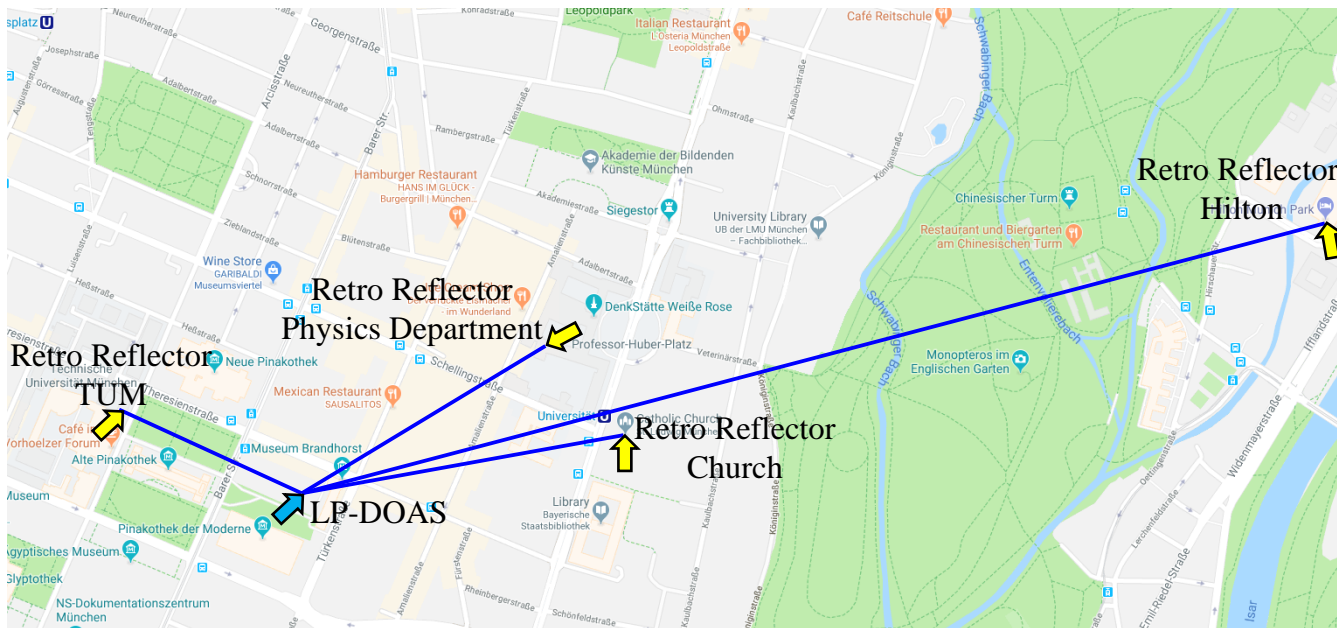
splatz
Neureutherstraße
Georgenstraße
Konradstraße
Leopoldpark
Italian Restaurant
L'Osteria München Leopoldstraße
Café Reitschule
Josephsstraße
Görresstraße
Adalbertstraße
Neureutherstraße
Arcisstraße
Türkenstraße
Ohmstraße
Kaulbachstraße
Schwabinger Bach
Tengstraße
Adalbertstraße
Barer Str.
Rambergstraße
Akademie der Bildenden Künste München
Königinstraße
Schnorrstraße
Hamburger Restaurant
HANS IM GLÜCK - Burgergrill | München...
Akademiestraße
Chinesischer Turm
Retro Reflector
Hilton
Park
Siegestor
Zieblandstraße
Blütenstraße
University Library
UB der LMU München – Fachbibliothek...
Restaurant und Biergarten am Chinesischen Turm
Luisenstraße
Wine Store
GARIBALDI Museumsviertel
Amalienstraße
Adalbertstraße
Retro Reflector
Physics Department
Der Verrückte Eismacher - im Wunderland
DenkStätte Weiße Rose
Schwabinger Bach
Eisbach
Heßstraße
Heßstraße
Professor-Huber-Platz
Veterinärstraße
Hirschauer Str.
Ifflandstraße
Retro Reflector
Neue Pinakothek
Technische Universität München
TUM
Schellingstraße
Monopteros im Englischen Garten
Mexican Restaurant
SAUSALITOS
Theresienstraße
Universität
Catholic Church
Retro Reflector
Church
Café
Vorhoelzer Forum
Museum Brandhorst
Alte Pinakothek
Widenmayerstraße
Museum
LP-DOAS
Library
Bayerische Staatsbibliothek
Oettingenstraße
Lerchenfeldstraße
Pinakothek der Moderne
Ägyptisches Museum
Glyptothek
Fürstenstraße
Rheinbergerstraße
Schönfeldstraße
NS-Dokumentationszentrum München
Emil-Riedel-Straße
Isar